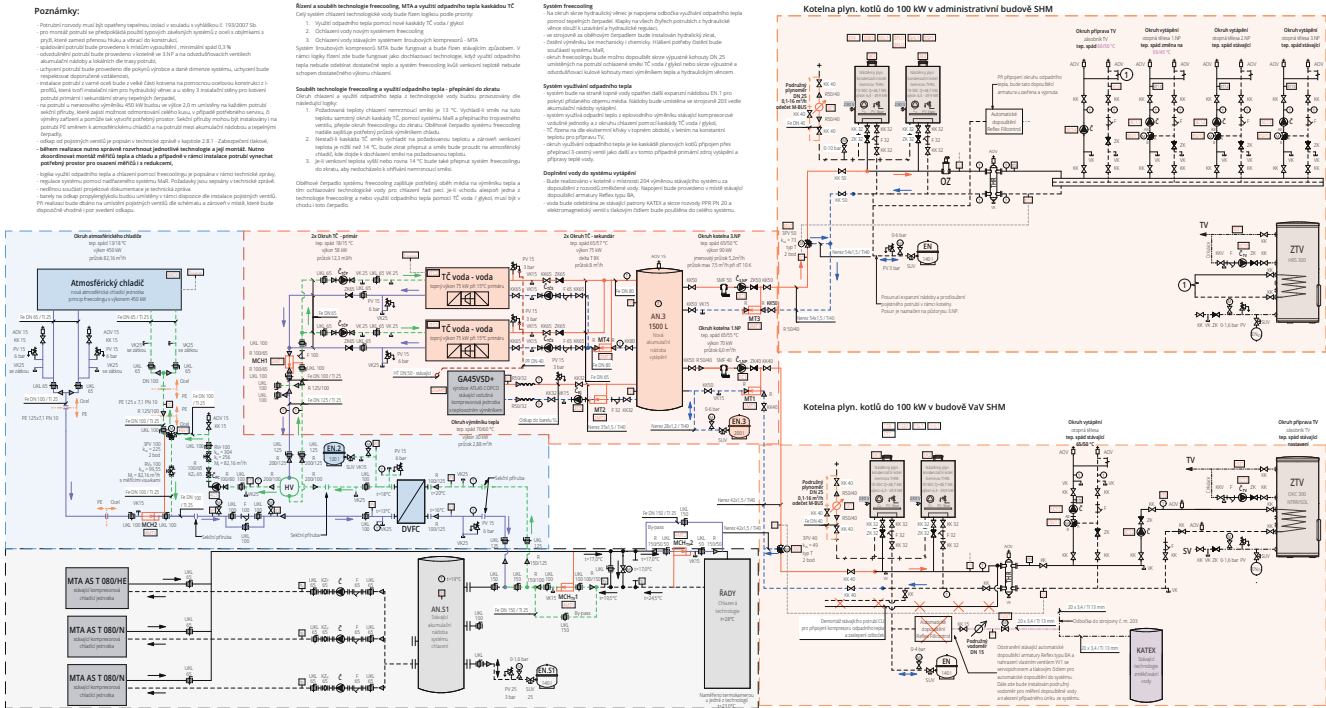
Poznámky:

Kotelna plyn. kotlů do 100 kW v administrativní budově SHM

Kotelna plyn. kotlů do 100 kW v budově VaV SHM

Okruh atmosférického chladiče

Atmosférický chladič

TČ voda - voda

TČ voda - voda

AN.3
1500 L

GA45VSD+

DVFC

AN.S1

ŘADY

MTA AS T 080/HE

MTA AS T 080/N

MTA AS T 080/N

ZTV

ZTV

KATEX

OZ

EN

EN

EN.2

EN.3

EN.S1

MT1

MT2

MT3

MT4

MCH1

MCH2

HV

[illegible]